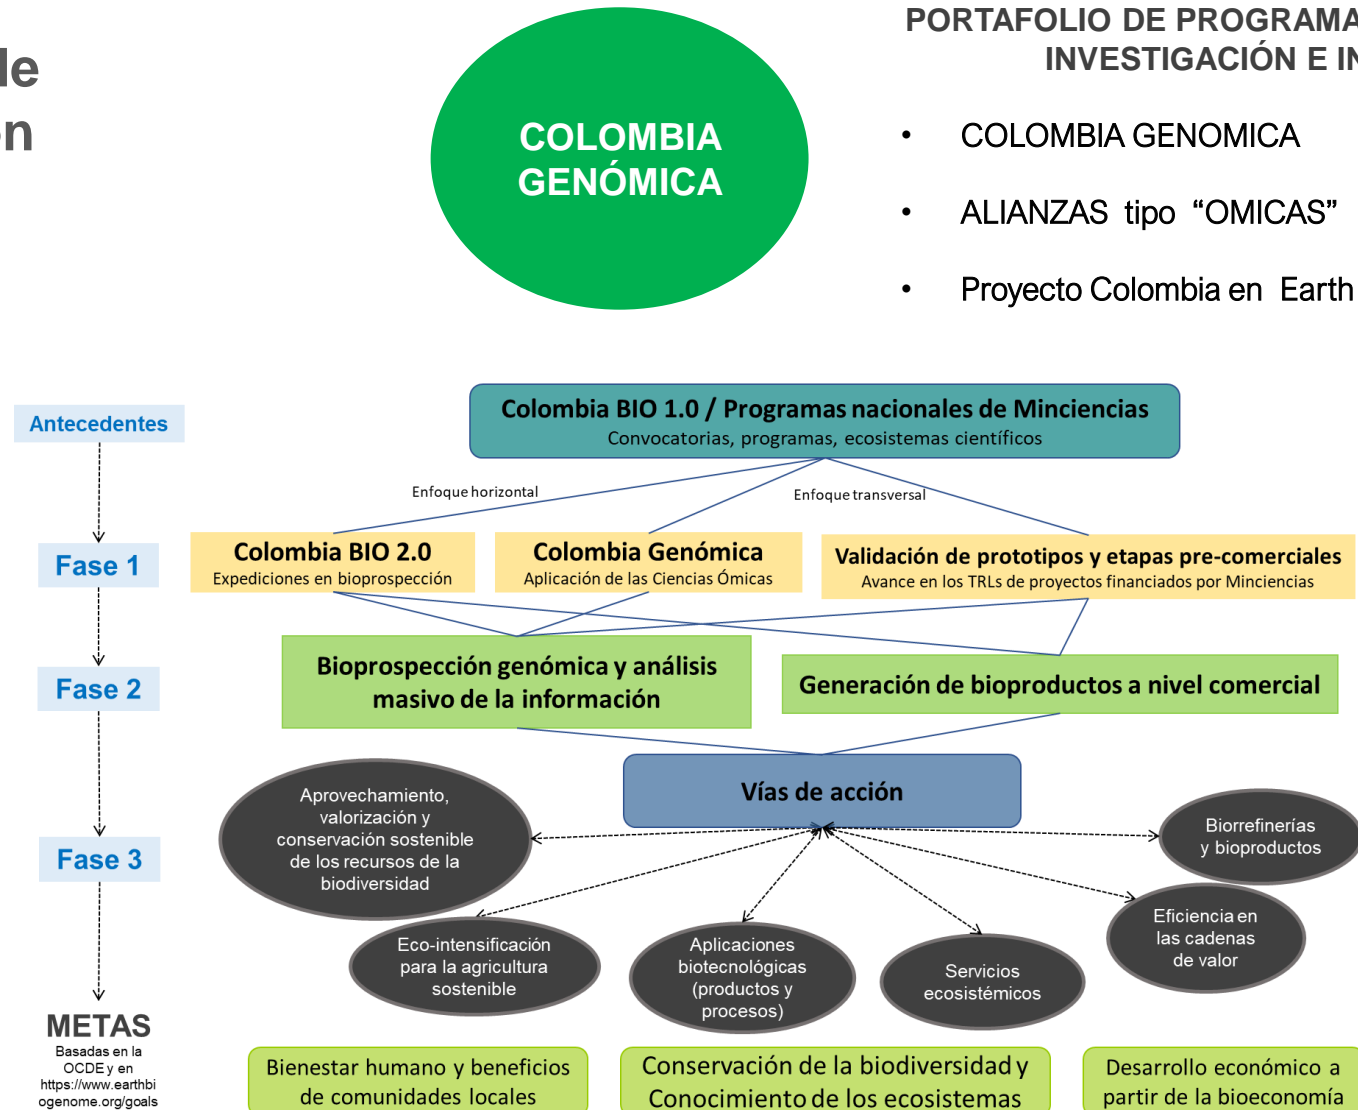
le
n

COLOMBIA GENÓMICA

PORTAFOLIO DE PROGRAMA
INVESTIGACIÓN E IN

• COLOMBIA GENOMICA
• ALIANZAS tipo "OMICAS"
• Proyecto Colombia en Earth

Antecedentes

Colombia BIO 1.0 / Programas nacionales de Minciencias
Convocatorias, programas, ecosistemas científicos

Enfoque horizontal

Enfoque transversal

Fase 1

Colombia BIO 2.0
Expediciones en bioprospección

Colombia Genómica
Aplicación de las Ciencias Ómicas

Validación de prototipos y etapas pre-comerciales
Avance en los TRLs de proyectos financiados por Minciencias

Fase 2

Bioprospección genómica y análisis masivo de la información

Generación de bioproductos a nivel comercial

Vías de acción

Fase 3

Aprovechamiento, valorización y conservación sostenible de los recursos de la biodiversidad

Biorrefinerías y bioproductos

Eficiencia en las cadenas de valor

Eco-intensificación para la agricultura sostenible

Aplicaciones biotecnológicas (productos y procesos)

Servicios ecosistémicos

METAS
Basadas en la OCDE y en https://www.earthbiogenome.org/goals

Bienestar humano y beneficios de comunidades locales

Conservación de la biodiversidad y Conocimiento de los ecosistemas

Desarrollo económico a partir de la bioeconomía